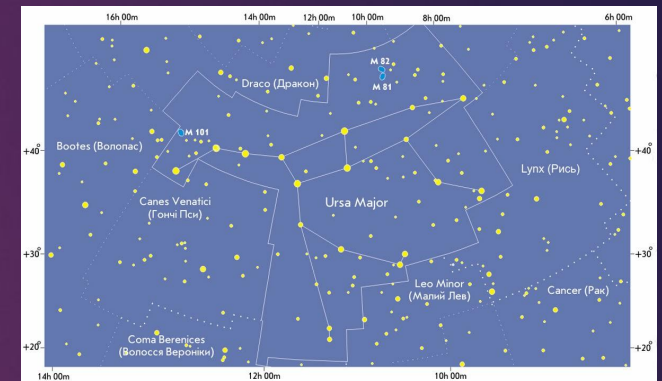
16h 00m
14h 00m
12h 00m
10h 00m
8h 00m
6h 00m
M 82
M 81
Draco (Дракон)
M 101
Bootes (Волопас)
+40°
+40°
Lynx (Рись)
Canes Venatici (Гончі Пси)
Ursa Major
+30°
+30°
Leo Minor (Малий Лев)
Cancer (Рак)
Coma Berenices (Волосся Вероніки)
+20°
+20°
14h 00m
12h 00m
10h 00m